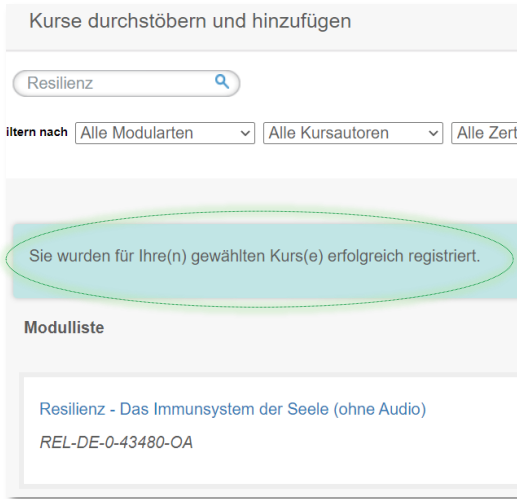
Kurse durchstöbern und hinzufügen

Resilienz

iltern nach Alle Modularten Alle Kursautoren Alle Zert

Sie wurden für Ihre(n) gewählten Kurs(e) erfolgreich registriert.

Modulliste

Resilienz - Das Immunsystem der Seele (ohne Audio)

REL-DE-0-43480-OA